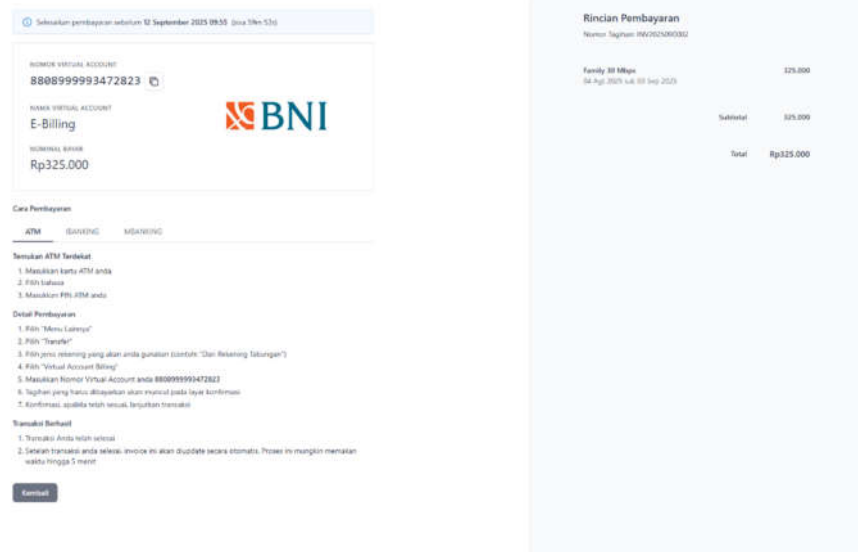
Selesaikan pembayaran sebelum 12 September 2025 09:55 (sisa 19m 53s)

NOMOR VIRTUAL ACCOUNT
8808999993472823

NAMA VIRTUAL ACCOUNT
E-Billing

BNI

NOMINAL BAYAR
Rp325.000

Cara Pembayaran

ATM IBANKING MBANKING

Temukan ATM Terdekat
1. Masukkan kartu ATM anda
2. Pilih bahasa
3. Masukkan PIN ATM anda

Detail Pembayaran
1. Pilih "Menu Lainnya"
2. Pilih "Transfer"
3. Pilih jenis rekening yang akan anda gunakan (contoh: "Dari Rekening Tabungan")
4. Pilih "Virtual Account Billing"
5. Masukkan Nomor Virtual Account anda 8808999993472823
6. Tagihan yang harus dibayarkan akan muncul pada layar konfirmasi
7. Konfirmasi, apabila telah sesuai, lanjutkan transaksi

Transaksi Berhasil
1. Transaksi Anda telah selesai
2. Setelah transaksi anda selesai, invoice ini akan diupdate secara otomatis. Proses ini mungkin memakan waktu hingga 5 menit

Kembali

Rincian Pembayaran
Nomor Tagihan: INV2025090002

Family 30 Mbps 325.000
04 Agt 2025 s.d. 03 Sep 2025

Subtotal 325.000

Total Rp325.000